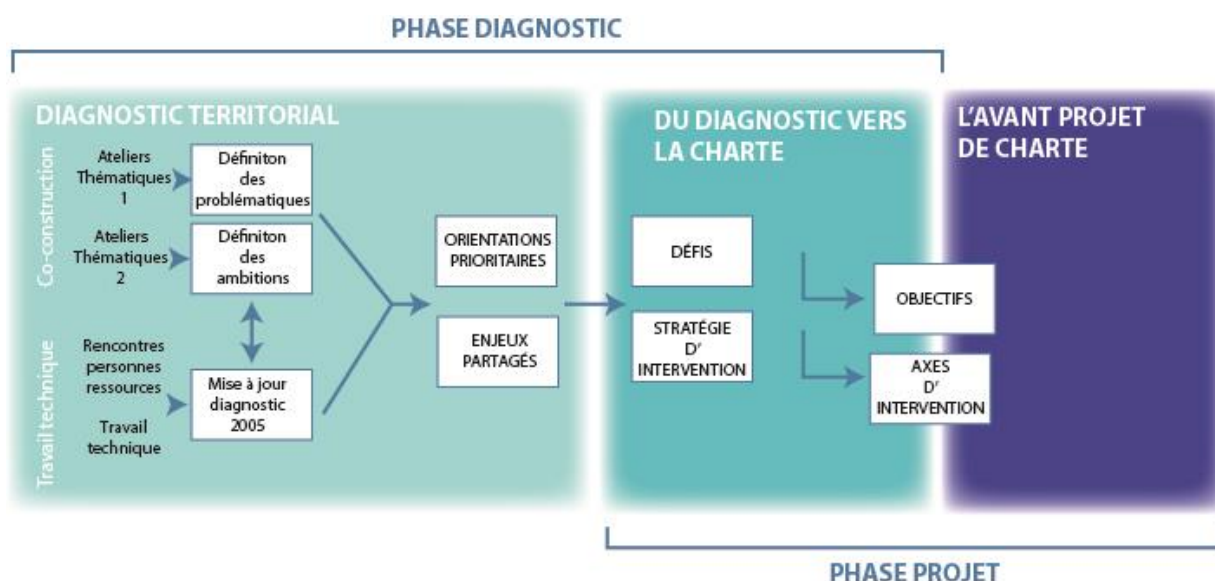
PHASE DIAGNOSTIC

DIAGNOSTIC TERRITORIAL

Co-construction

Ateliers Thématiques 1

Définiton des problématiques

Ateliers Thématiques 2

Définiton des ambitions

Travail technique

Rencontres personnes ressources

Travail technique

Mise à jour diagnostic 2005

ORIENTATIONS PRIORITAIRES

ENJEUX PARTAGÉS

DU DIAGNOSTIC VERS LA CHARTE

DÉFIS

STRATÉGIE D' INTERVENTION

L'AVANT PROJET DE CHARTE

OBJECTIFS

AXES D' INTERVENTION

PHASE PROJET